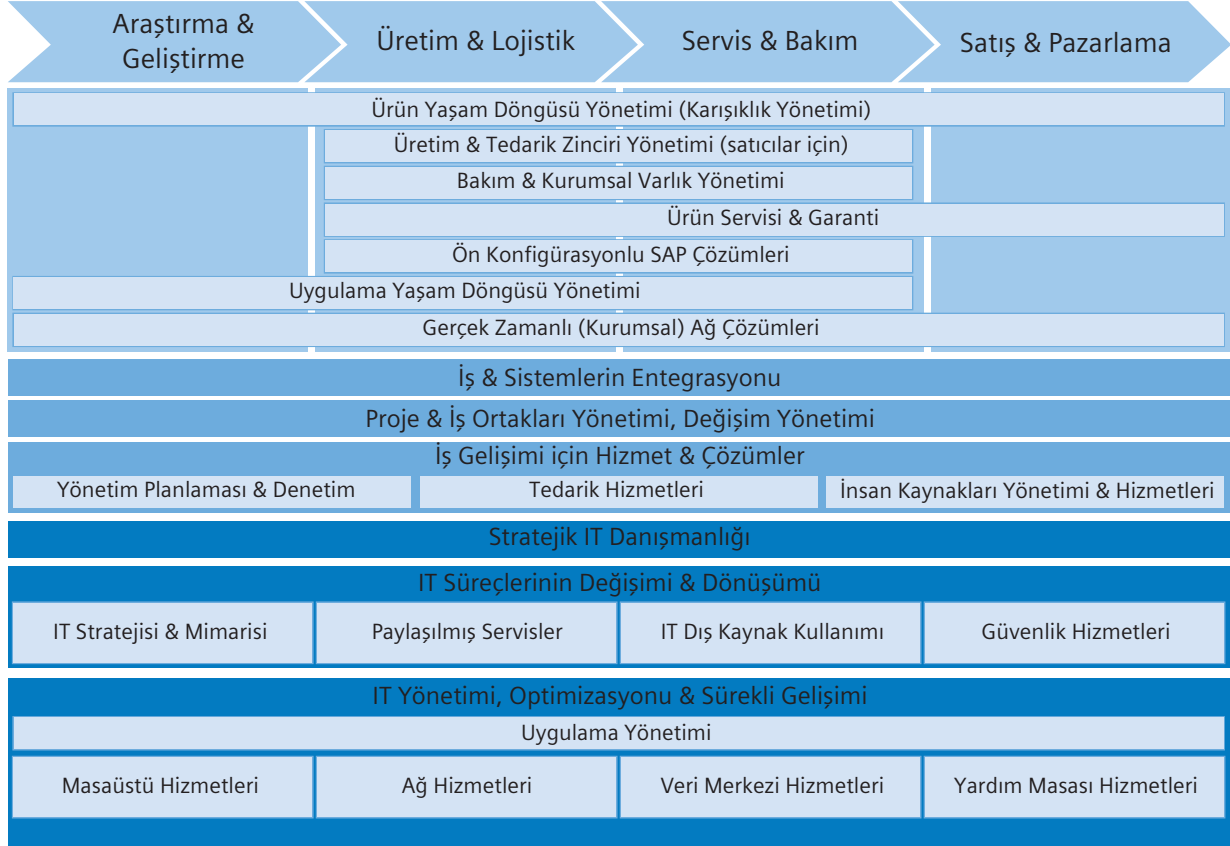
Araştırma & Geliştirme

Üretim & Lojistik

Servis & Bakım

Satış & Pazarlama

Ürün Yaşam Döngüsü Yönetimi (Karışıklık Yönetimi)

Üretim & Tedarik Zinciri Yönetimi (satıcılar için)

Bakım & Kurumsal Varlık Yönetimi

Ürün Servisi & Garanti

Ön Konfigürasyonlu SAP Çözümleri

Uygulama Yaşam Döngüsü Yönetimi

Gerçek Zamanlı (Kurumsal) Ağ Çözümleri

İş & Sistemlerin Entegrasyonu

Proje & İş Ortakları Yönetimi, Değişim Yönetimi

İş Gelişimi için Hizmet & Çözümler

Yönetim Planlaması & Denetim

Tedarik Hizmetleri

İnsan Kaynakları Yönetimi & Hizmetleri

Stratejik IT Danışmanlığı

IT Süreçlerinin Değişimi & Dönüşümü

IT Stratejisi & Mimarisi

Paylaşılmış Servisler

IT Dış Kaynak Kullanımı

Güvenlik Hizmetleri

IT Yönetimi, Optimizasyonu & Sürekli Gelişimi

Uygulama Yönetimi

Masaüstü Hizmetleri

Ağ Hizmetleri

Veri Merkezi Hizmetleri

Yardım Masası Hizmetleri